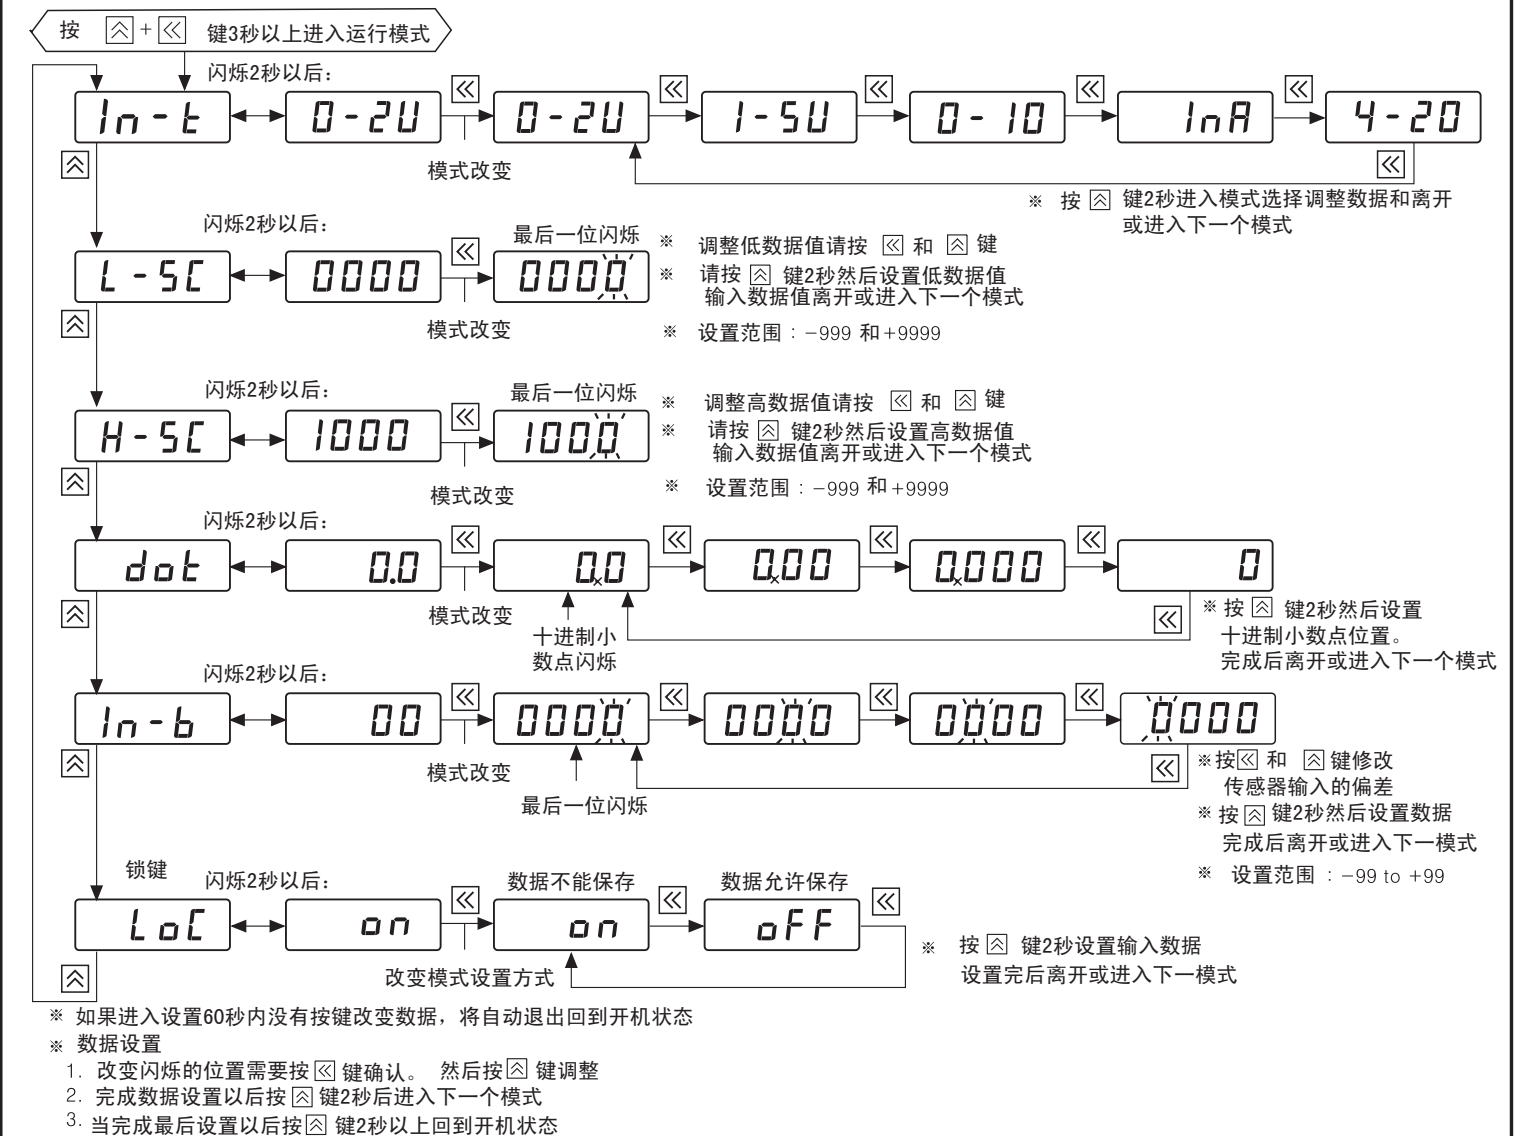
按 ⩓ + ≪ 键3秒以上进入运行模式

闪烁2秒以后：

In-t ↔ 0-2U ≪ 0-2U ≪ 1-5U ≪ 0-10 ≪ InA ≪ 4-20 ≪

模式改变

※ 按 ⩓ 键2秒进入模式选择调整数据和离开或进入下一个模式

闪烁2秒以后：

L-SC ↔ 0000 ≪ 0000

最后一位闪烁

模式改变

※ 调整低数据值请按 ≪ 和 ⩓ 键
※ 请按 ⩓ 键2秒然后设置低数据值输入数据值离开或进入下一个模式
※ 设置范围：−999 和+9999

闪烁2秒以后：

H-SC ↔ 1000 ≪ 1000

最后一位闪烁

模式改变

※ 调整高数据值请按 ≪ 和 ⩓ 键
※ 请按 ⩓ 键2秒然后设置高数据值输入数据值离开或进入下一个模式
※ 设置范围：−999 和+9999

闪烁2秒以后：

dot ↔ 0.0 ≪ 0.0 ≪ 0.00 ≪ 0.000 ≪ 0 ≪

模式改变

十进制小数点闪烁

※ 按 ⩓ 键2秒然后设置十进制小数点位置。完成后离开或进入下一个模式

闪烁2秒以后：

In-b ↔ 00 ≪ 0000 ≪ 0000 ≪ 0000 ≪ 0000 ≪

模式改变

最后一位闪烁

※按≪ 和 ⩓ 键修改传感器输入的偏差
※ 按 ⩓ 键2秒然后设置数据完成后离开或进入下一模式
※ 设置范围 ：−99 to +99

锁键

闪烁2秒以后：

LoC ↔ on ≪ on ≪ oFF ≪

数据不能保存

数据允许保存

改变模式设置方式

※ 按 ⩓ 键2秒设置输入数据设置完后离开或进入下一模式

※ 如果进入设置60秒内没有按键改变数据，将自动退出回到开机状态
※ 数据设置
1. 改变闪烁的位置需要按 ≪ 键确认。 然后按 ⩓ 键调整
2. 完成数据设置以后按 ⩓ 键2秒后进入下一个模式
3. 当完成最后设置以后按 ⩓ 键2秒以上回到开机状态